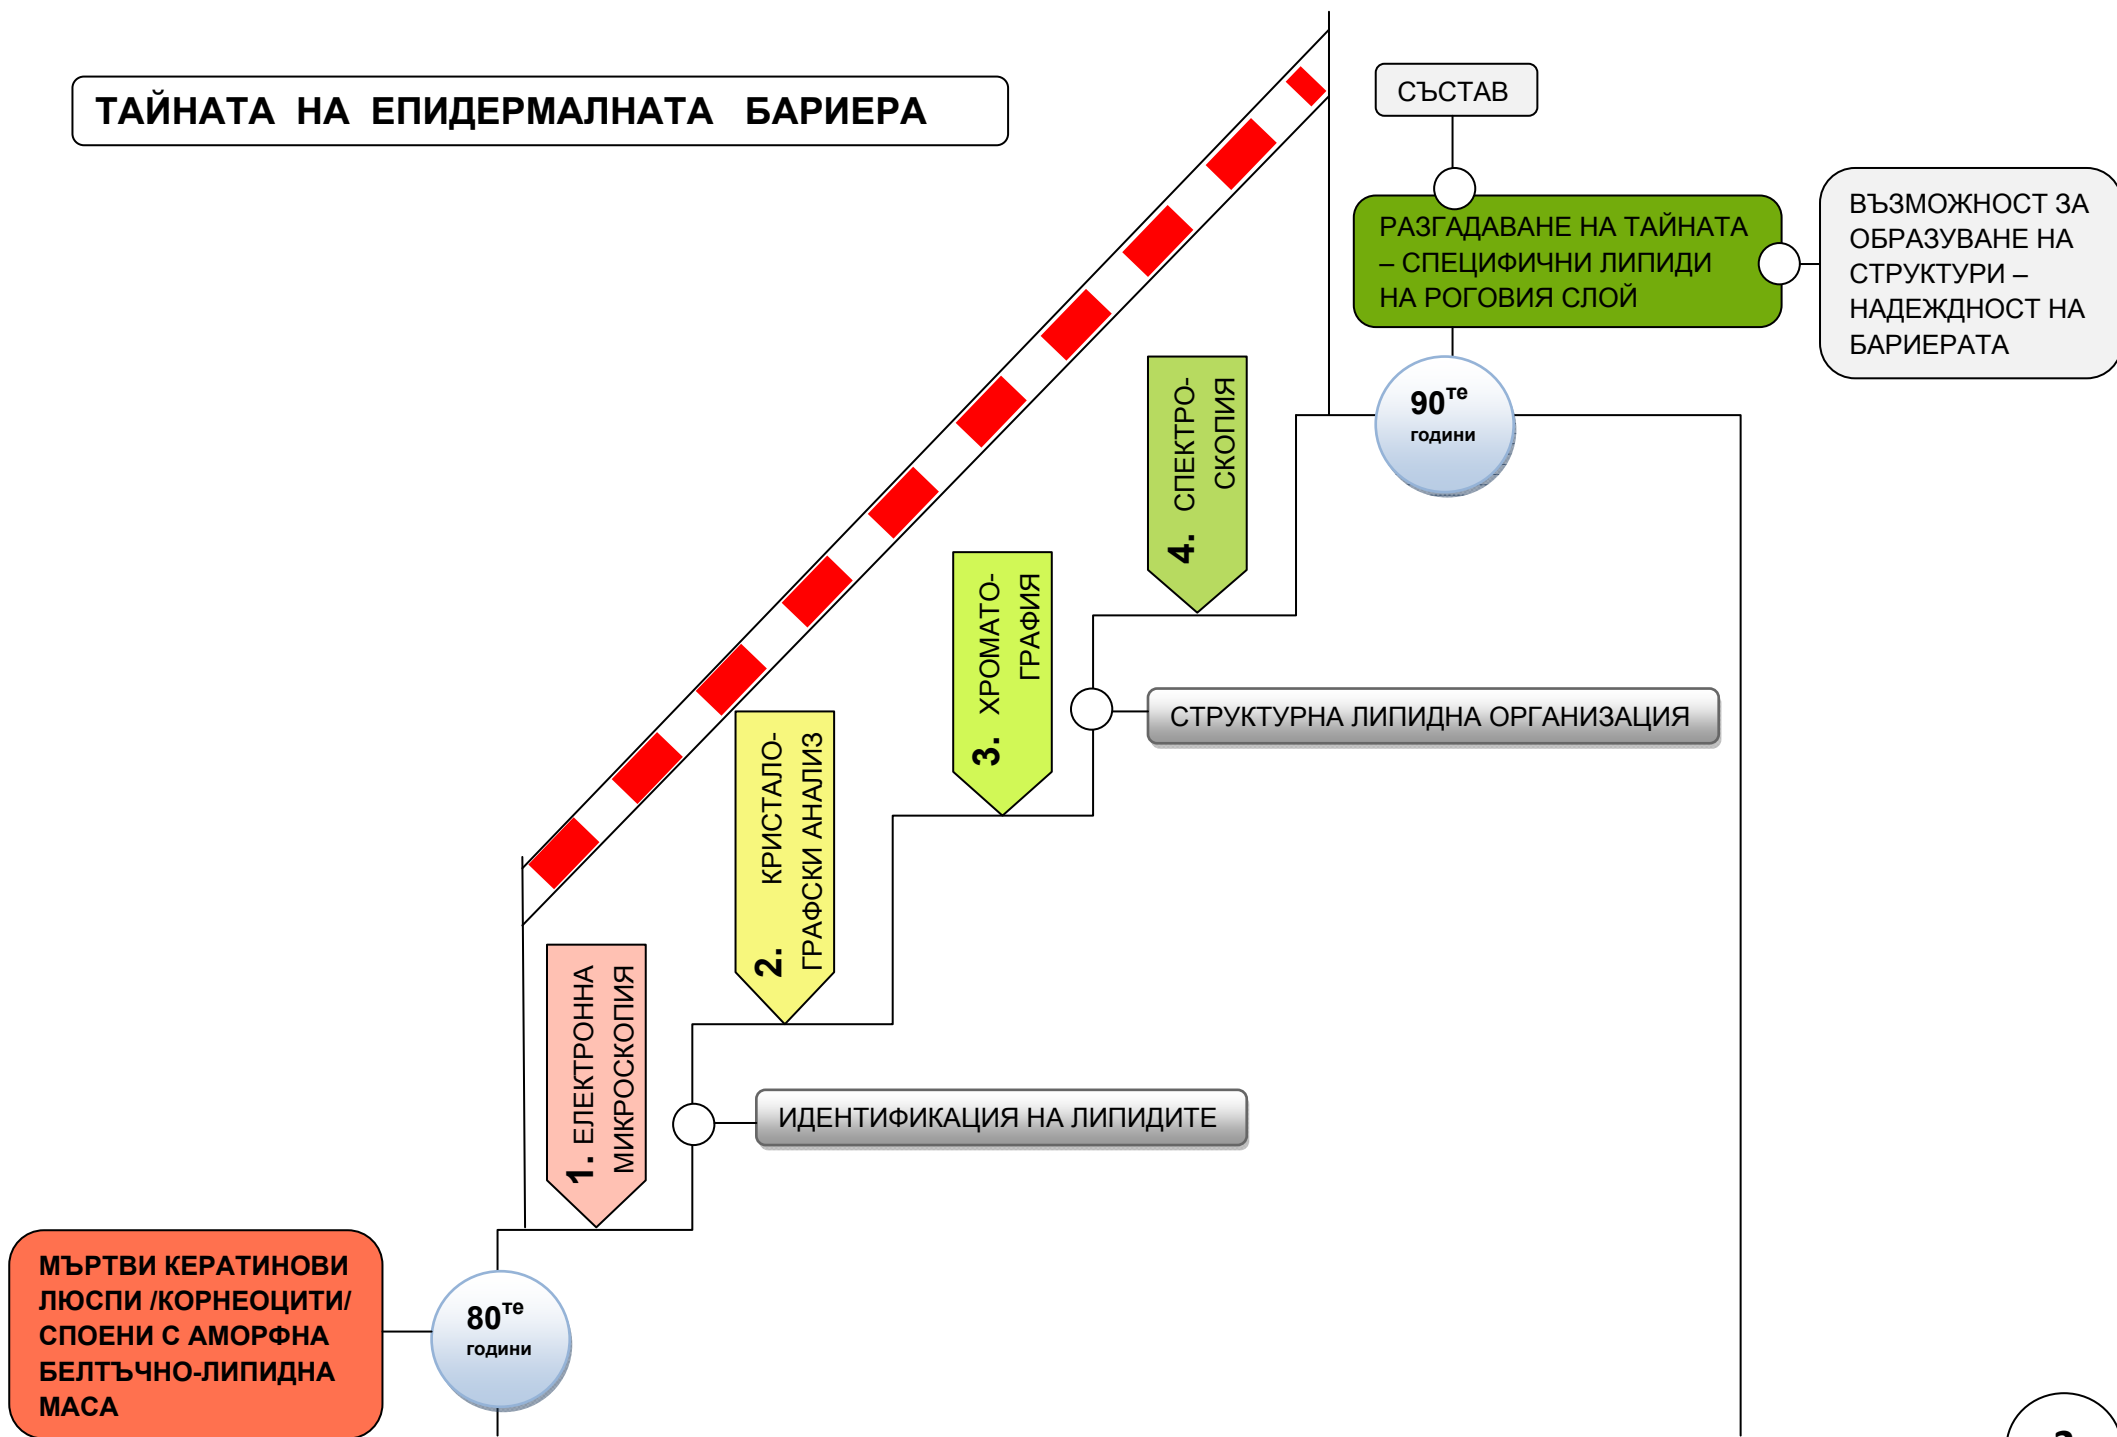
ТАЙНАТА НА ЕПИДЕРМАЛНАТА БАРИЕРА

СЪСТАВ

РАЗГАДАВАНЕ НА ТАЙНАТА – СПЕЦИФИЧНИ ЛИПИДИ НА РОГОВИЯ СЛОЙ

ВЪЗМОЖНОСТ ЗА ОБРАЗУВАНЕ НА СТРУКТУРИ – НАДЕЖДНОСТ НА БАРИЕРАТА

$90^{те}$ години

4. СПЕКТРО-СКОПИЯ

3. ХРОМАТО-ГРАФИЯ

СТРУКТУРНА ЛИПИДНА ОРГАНИЗАЦИЯ

2. КРИСТАЛО-ГРАФСКИ АНАЛИЗ

1. ЕЛЕКТРОННА МИКРОСКОПИЯ

ИДЕНТИФИКАЦИЯ НА ЛИПИДИТЕ

МЪРТВИ КЕРАТИНОВИ ЛЮСПИ /КОРНЕОЦИТИ/ СПОЕНИ С АМОРФНА БЕЛТЪЧНО-ЛИПИДНА МАСА

$80^{те}$ години

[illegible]